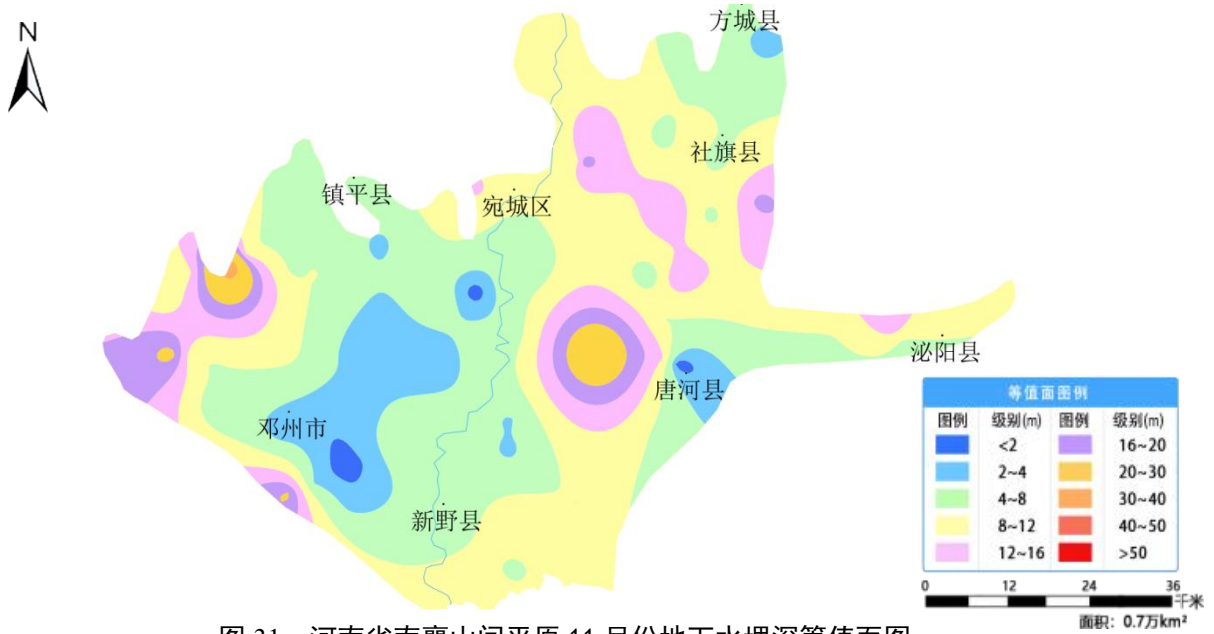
N

方城县

社旗县

镇平县

宛城区

泌阳县

唐河县

邓州市

新野县

等值面图例

| 图例 | 级别(m) | 图例 | 级别(m) |
|---|---|---|---|
| | <2 | | 16~20 |
| | 2~4 | | 20~30 |
| | 4~8 | | 30~40 |
| | 8~12 | | 40~50 |
| | 12~16 | | >50 |

0 12 24 36 千米

面积：0.7万km²

图 31 河南省南襄山间平原 11 月份地下水埋深等值面图